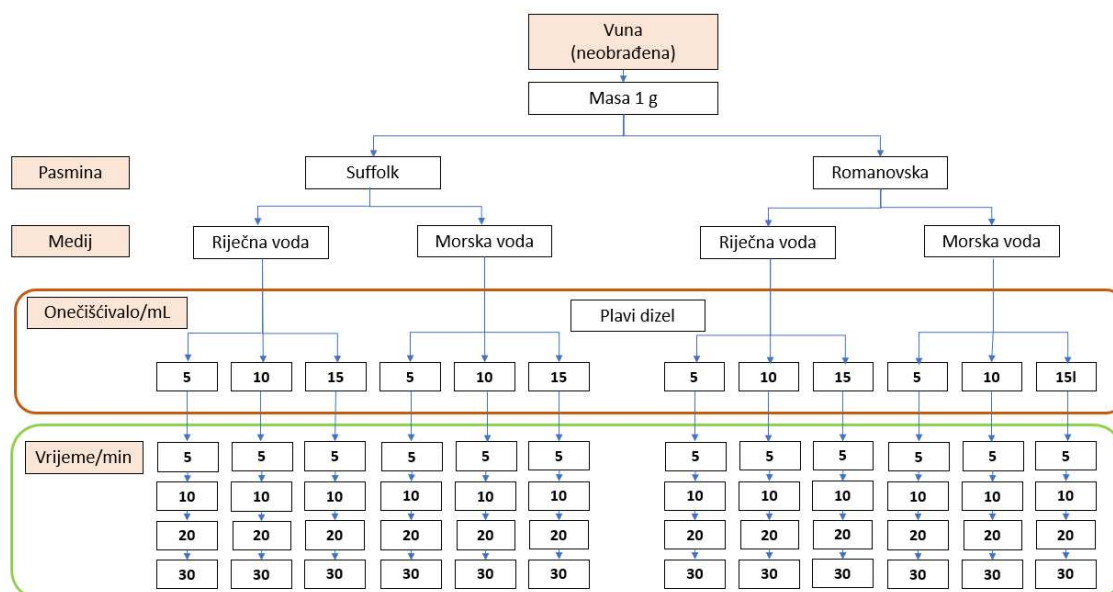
Vuna (neobrađena)

Masa 1 g

Pasmina

Suffolk

Romanovska

Medij

Riječna voda

Morska voda

Riječna voda

Morska voda

Onečišćivalo/mL

Plavi dizel

| 5 | 10 | 15 | 5 | 10 | 15 | 5 | 10 | 15 | 5 | 10 | 15l |
|---|---|---|---|---|---|---|---|---|---|---|---|

Vrijeme/min

| 5 | 5 | 5 | 5 | 5 | 5 | 5 | 5 | 5 | 5 | 5 | 5 |
|---|---|---|---|---|---|---|---|---|---|---|---|
| 10 | 10 | 10 | 10 | 10 | 10 | 10 | 10 | 10 | 10 | 10 | 10 |
| 20 | 20 | 20 | 20 | 20 | 20 | 20 | 20 | 20 | 20 | 20 | 20 |
| 30 | 30 | 30 | 30 | 30 | 30 | 30 | 30 | 30 | 30 | 30 | 30 |